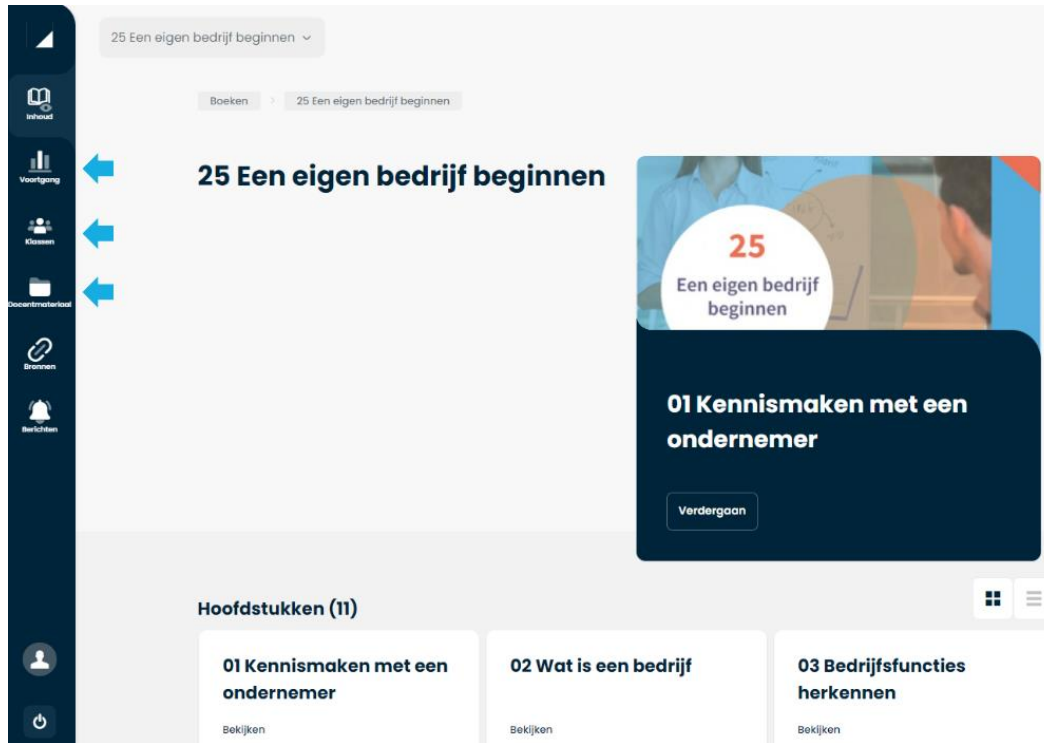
Inhoud
Voortgang
Klassen
Docentmateriaal
Bronnen
Berichten

25 Een eigen bedrijf beginnen

Boeken > 25 Een eigen bedrijf beginnen

25 Een eigen bedrijf beginnen

25
Een eigen bedrijf beginnen

01 Kennismaken met een ondernemer

Verdergaan

Hoofdstukken (11)

01 Kennismaken met een ondernemer
Bekijken

02 Wat is een bedrijf
Bekijken

03 Bedrijfsfuncties herkennen
Bekijken